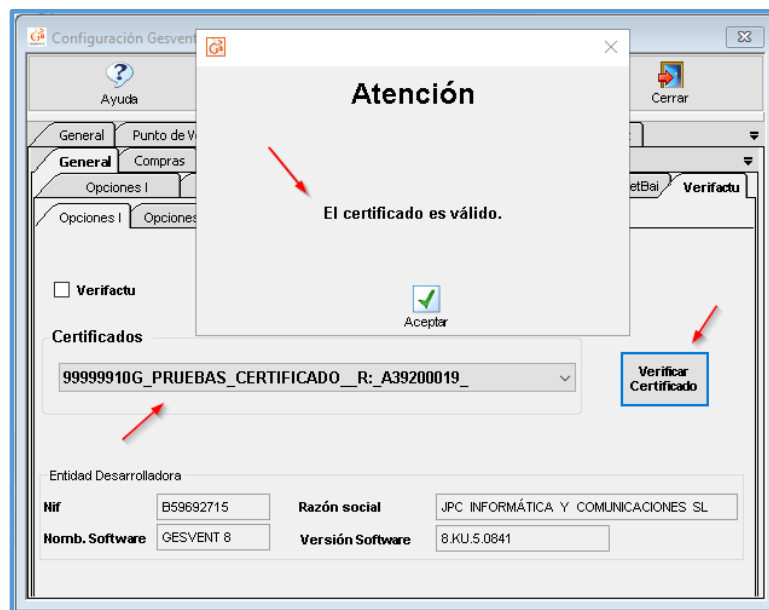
Configuración Gesvent

Ayuda

Cerrar

General Punto de V

General Compras

Opciones I

etBai Verifactu

Opciones I Opciones

Verifactu

Certificados

99999910G_PRUEBAS_CERTIFICADO__R:_A39200019_

Verificar Certificado

Entidad Desarrolladora

Nif B59692715

Razón social JPC INFORMÁTICA Y COMUNICACIONES SL

Nomb. Software GESVENT 8

Versión Software 8.KU.5.0841

Atención

El certificado es válido.

Aceptar